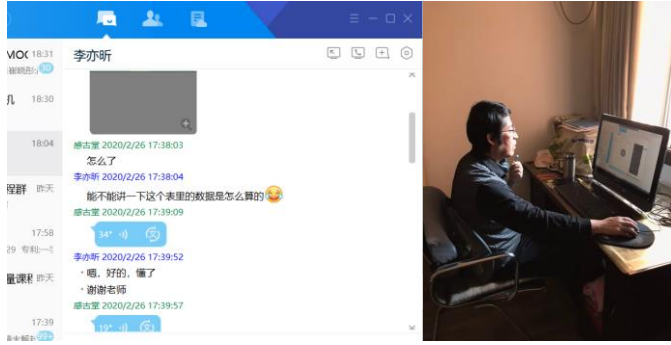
MOC 18:31
18:30
18:04
昨天
17:58
29
昨天
17:39

李亦昕

感古堂 2020/2/26 17:38:03
怎么了
李亦昕 2020/2/26 17:38:04
能不能讲一下这个表里的数据是怎么算的
感古堂 2020/2/26 17:39:09
34"
李亦昕 2020/2/26 17:39:52
嗯，好的，懂了
谢谢老师
感古堂 2020/2/26 17:39:57
19"